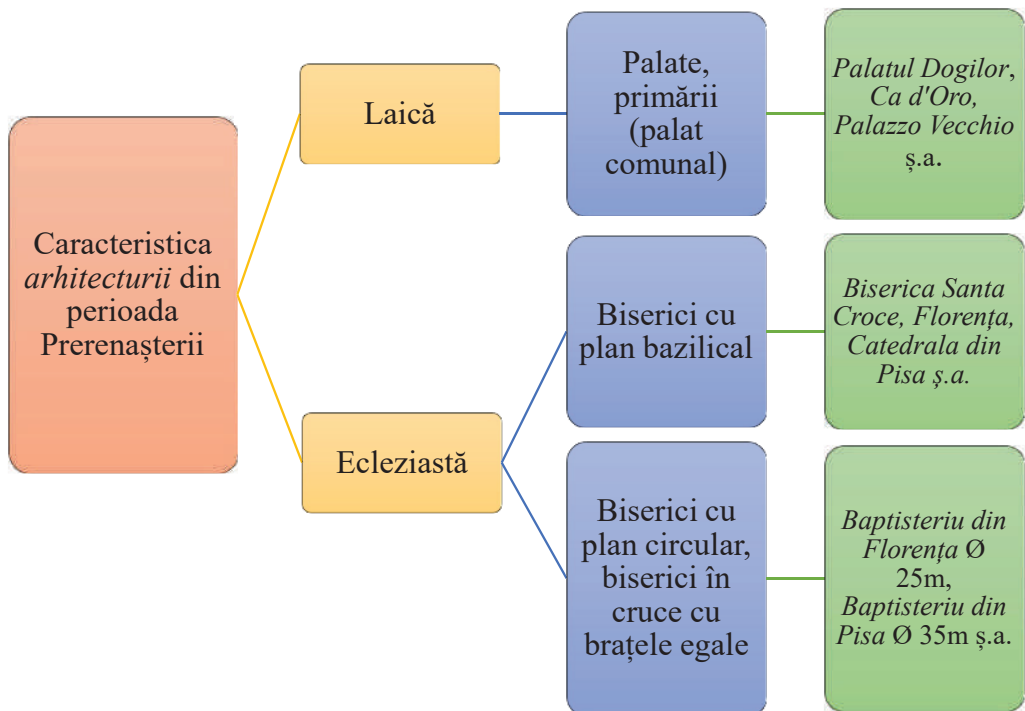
Caracteristica arhitecturii din perioada Prerenașterii

Laică

Palate, primării (palat comunal)

Palatul Dogilor, Ca d'Oro, Palazzo Vecchio ș.a.

Eclezia­stă

Biserici cu plan bazilical

Biserica Santa Croce, Florența, Catedrala din Pisa ș.a.

Biserici cu plan circular, biserici în cruce cu brațele egale

Baptisteriu din Florența Ø 25m, Baptisteriu din Pisa Ø 35m ș.a.